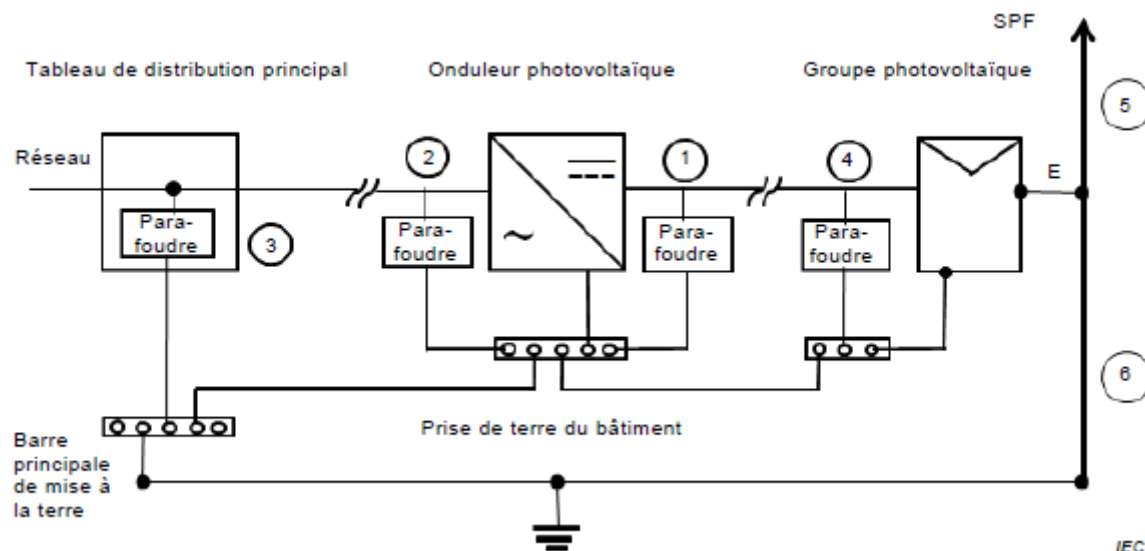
SPF

Tableau de distribution principal

Onduleur photovoltaïque

Groupe photovoltaïque

5

Réseau

2

1

4

E

Parafoudre

3

Parafoudre

Parafoudre

Parafoudre

6

Prise de terre du bâtiment

Barre principale de mise à la terre

IEC